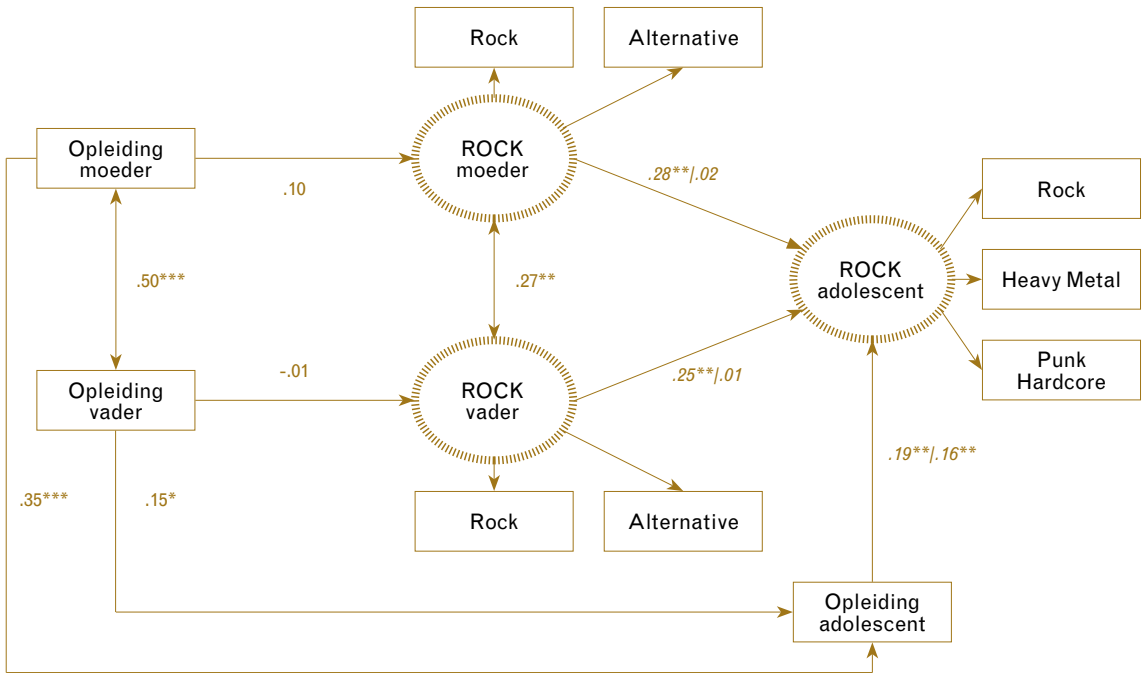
Rock

Alternative

Opleiding moeder

.10

ROCK moeder

.28**|.02

Rock

Heavy Metal

Punk Hardcore

ROCK adolescent

.50***

.27**

Opleiding vader

-.01

ROCK vader

.25**|.01

.19**|.16**

.35***

.15*

Rock

Alternative

Opleiding adolescent